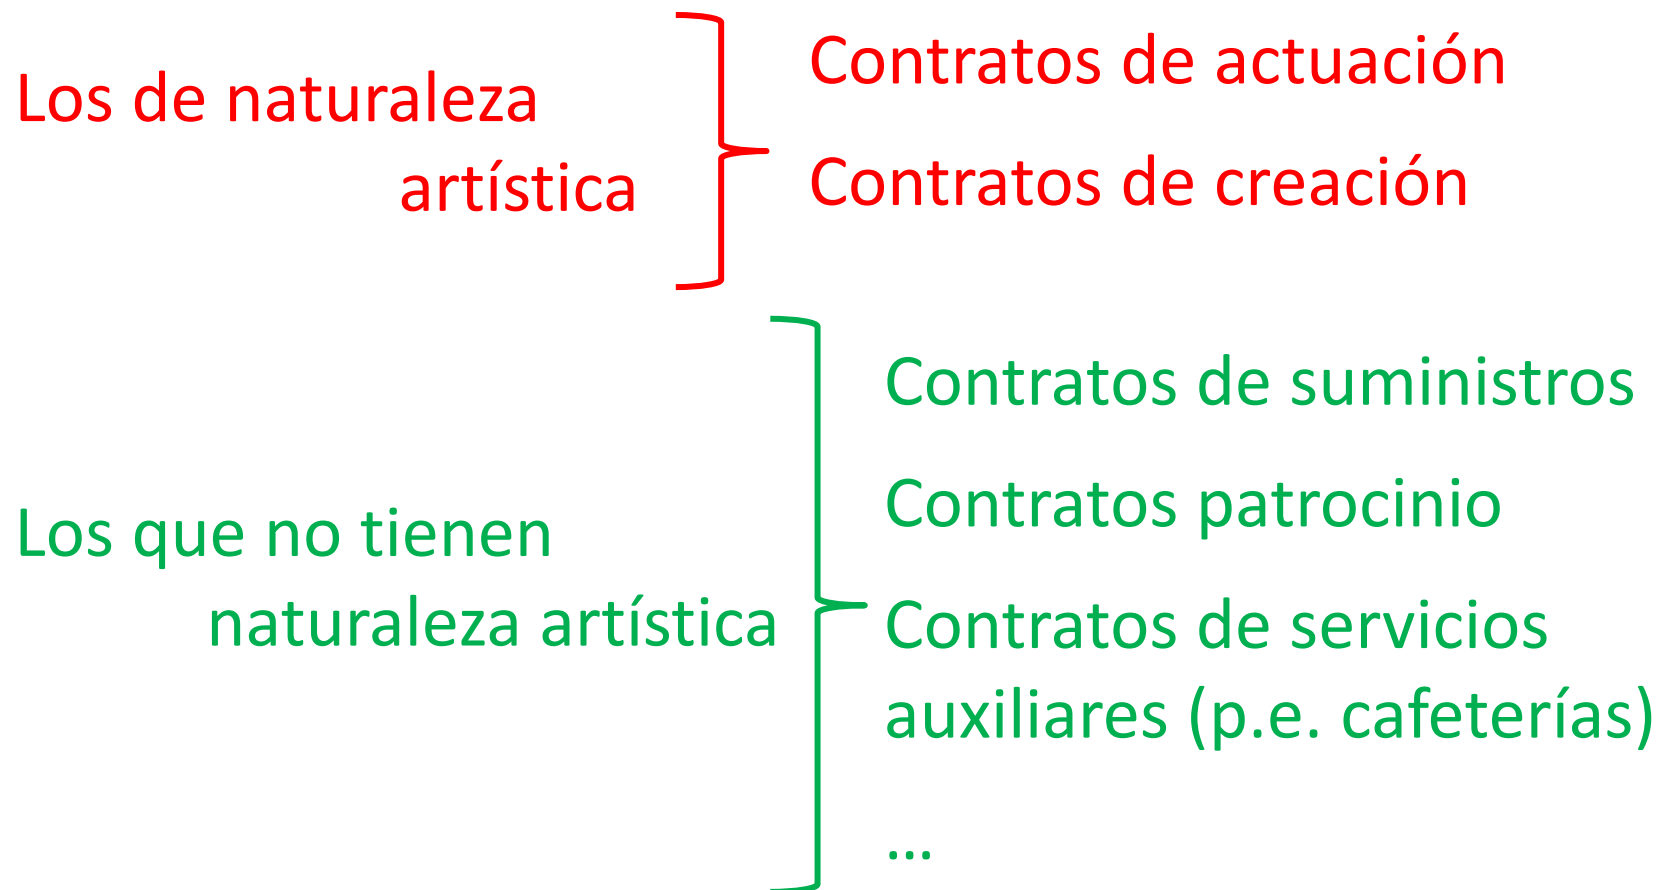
Los de naturaleza artística

Contratos de actuación

Contratos de creación

Los que no tienen naturaleza artística

Contratos de suministros

Contratos patrocinio

Contratos de servicios auxiliares (p.e. cafeterías)

…